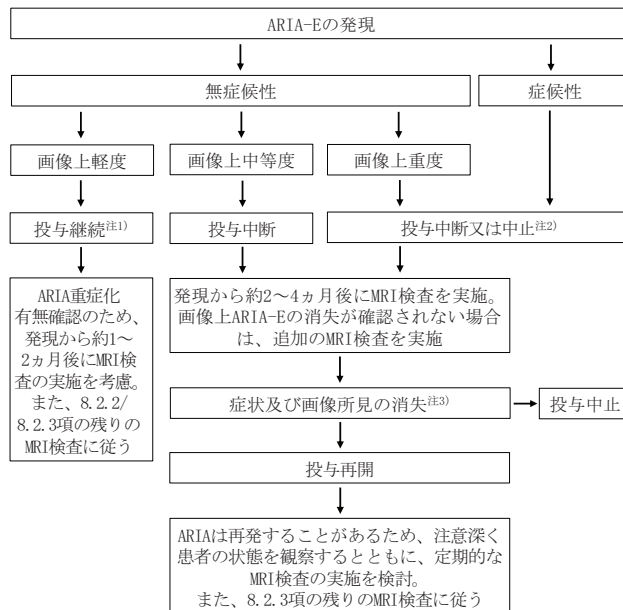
ARIA-Eの発現

無症候性

症候性

画像上軽度

画像上中等度

画像上重度

投与継続$^{注1)}$

投与中断

投与中断又は中止$^{注2)}$

ARIA重症化有無確認のため、発現から約1〜2ヵ月後にMRI検査の実施を考慮。また、8.2.2/8.2.3項の残りのMRI検査に従う

発現から約2〜4ヵ月後にMRI検査を実施。画像上ARIA-Eの消失が確認されない場合は、追加のMRI検査を実施

症状及び画像所見の消失$^{注3)}$

投与中止

投与再開

ARIAは再発することがあるため、注意深く患者の状態を観察するとともに、定期的なMRI検査の実施を検討。また、8.2.3項の残りのMRI検査に従う